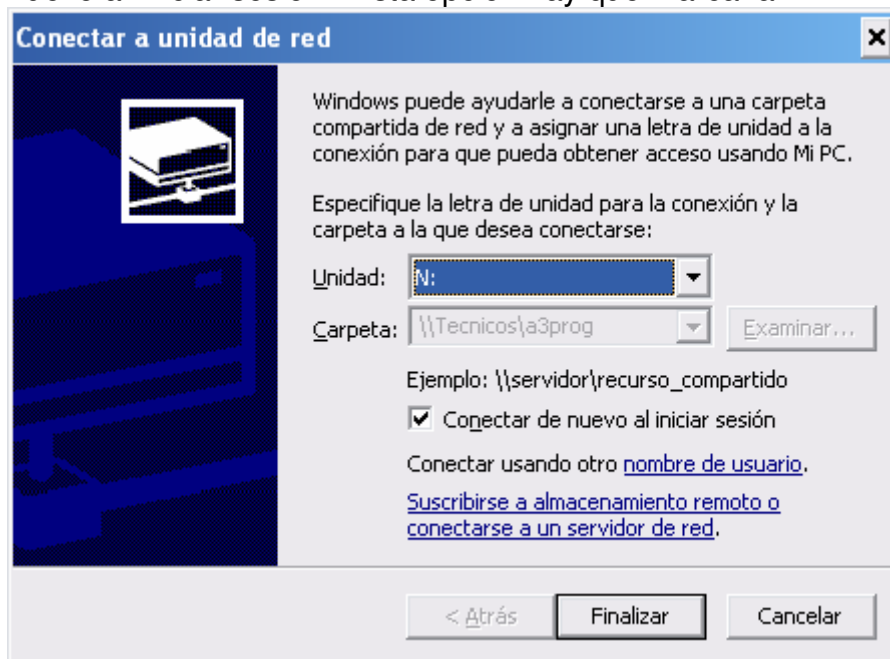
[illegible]

Conectar a unidad de red

Windows puede ayudarle a conectarse a una carpeta compartida de red y a asignar una letra de unidad a la conexión para que pueda obtener acceso usando Mi PC.

Especifique la letra de unidad para la conexión y la carpeta a la que desea conectarse:

Unidad: N:

Carpeta: \\Tecnicos\a3prog Examinar...

Ejemplo: \\servidor\recurso_compartido

☑ Conectar de nuevo al iniciar sesión

Conectar usando otro nombre de usuario.

Suscribirse a almacenamiento remoto o conectarse a un servidor de red.

< Atrás Finalizar Cancelar